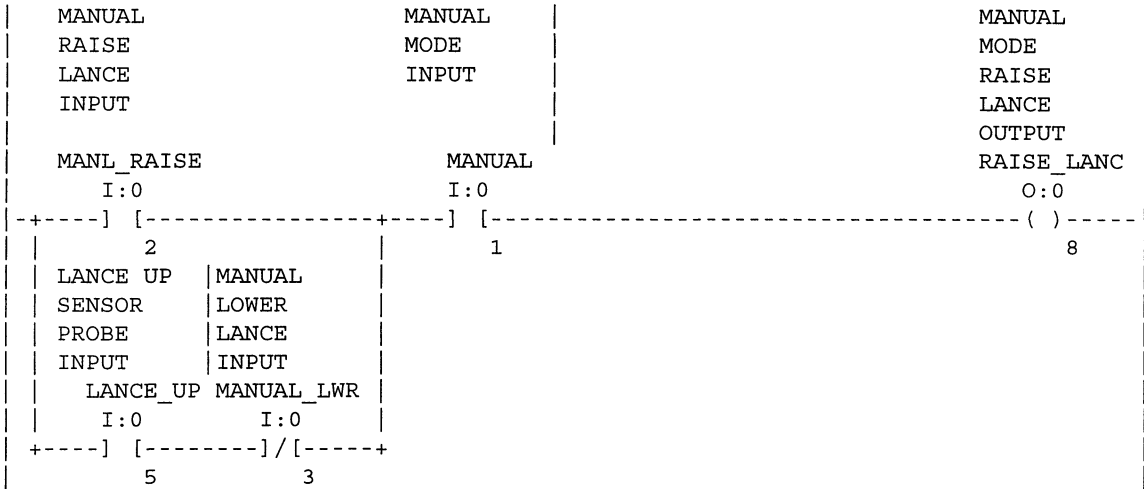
MANUAL RAISE LANCE INPUT

MANL_RAISE
I:0
2

MANUAL MODE INPUT

MANUAL
I:0
1

MANUAL MODE RAISE LANCE OUTPUT

RAISE_LANC
O:0
8

LANCE UP SENSOR PROBE INPUT

LANCE_UP
I:0
5

MANUAL LOWER LANCE INPUT

MANUAL_LWR
I:0
3